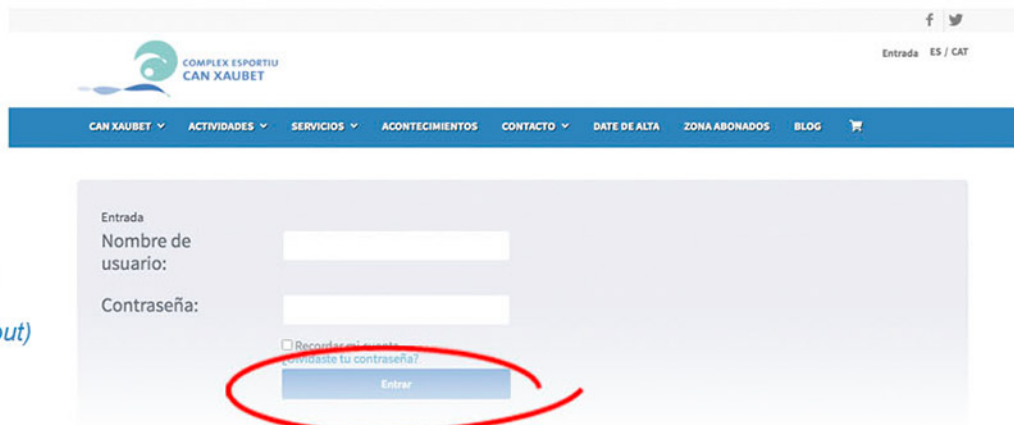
f 𝕏

COMPLEX ESPORTIU
CAN XAUBET

Entrada ES / CAT

CAN XAUBET ACTIVIDADES SERVICIOS ACONTECIMIENTOS CONTACTO DATE DE ALTA ZONA ABONADOS BLOG

Entrada

Nombre de usuario:

Contraseña:

Recordar mi cuenta
¿Olvidaste tu contraseña?

Entrar

out)